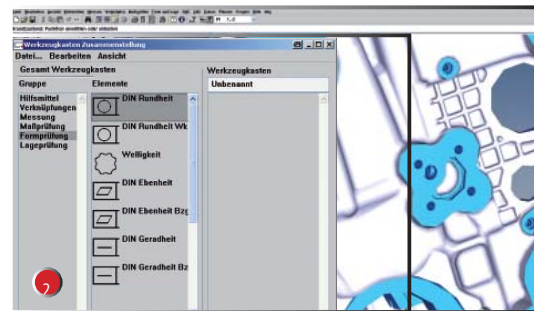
Werkzeugkasten Zusammenstellung

Datei... Bearbeiten Ansicht

Gesamt Werkzeugkasten

Gruppe

Hilfsmittel
Verknüpfungen
Messung
Maßprüfung
Formprüfung
Lageprüfung

Elemente

DIN Rundheit
DIN Rundheit Wk
Welligkeit
DIN Ebenheit
DIN Ebenheit Bzg
DIN Geradheit
DIN Geradheit Bz

Werkzeugkasten

Unbenannt

2